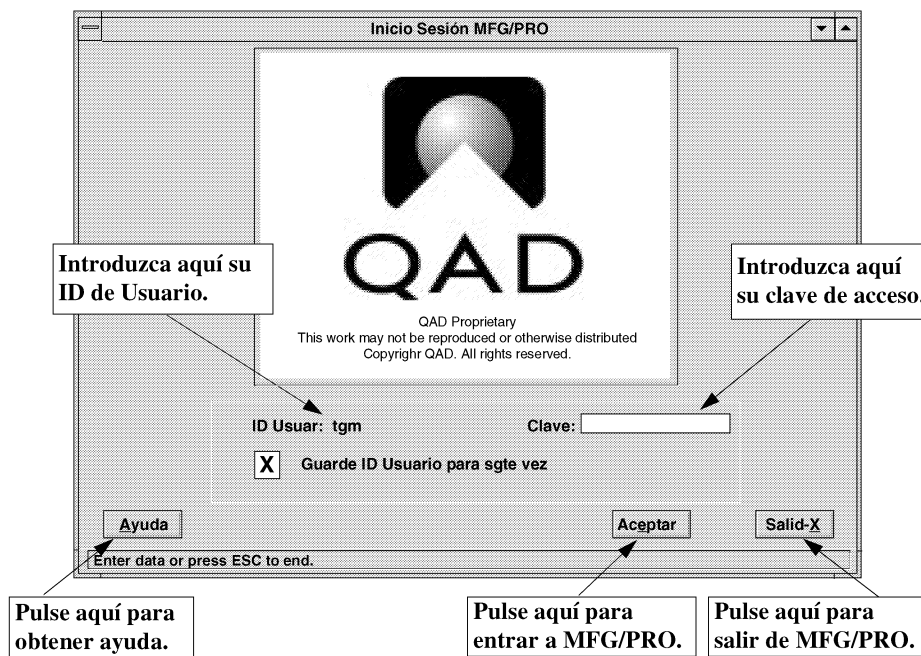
Inicio Sesión MFG/PRO

QAD

QAD Proprietary
This work may not be reproduced or otherwise distributed
Copyrighr QAD. All rights reserved.

Introduzca aquí su ID de Usuario.

Introduzca aquí su clave de acceso.

ID Usuar: tgm

Clave:

X Guarde ID Usuario para sgte vez

Ayuda

Aceptar

Salid-X

Enter data or press ESC to end.

Pulse aquí para obtener ayuda.

Pulse aquí para entrar a MFG/PRO.

Pulse aquí para salir de MFG/PRO.